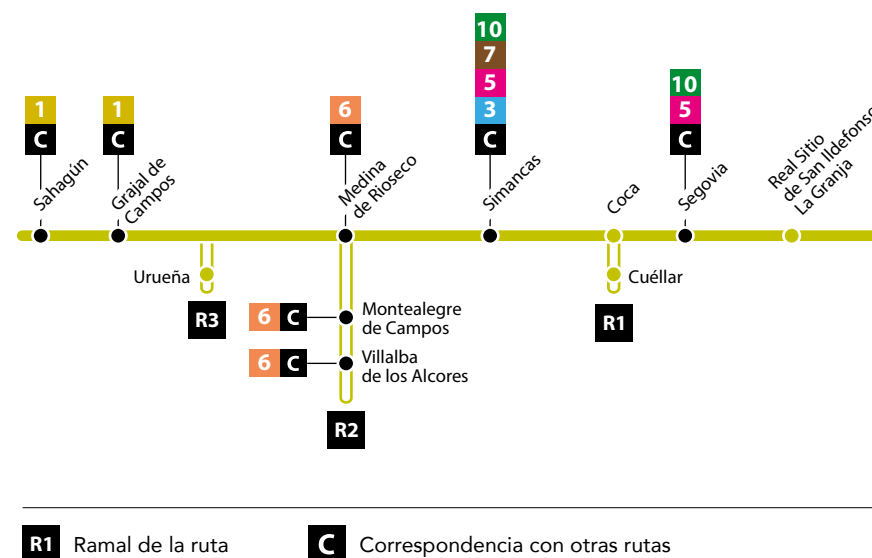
1
C
Sahagún

1
C
Grajal de Campos

6
C
Medina de Rioseco

10
7
5
3
C
Simancas

Coca

10
5
C
Segovia

Real Sitio de San Ildefonso La Granja

Urueña
R3

6 C Montealegre de Campos
6 C Villalba de los Alcores
R2

Cuéllar
R1

R1 Ramal de la ruta
C Correspondencia con otras rutas